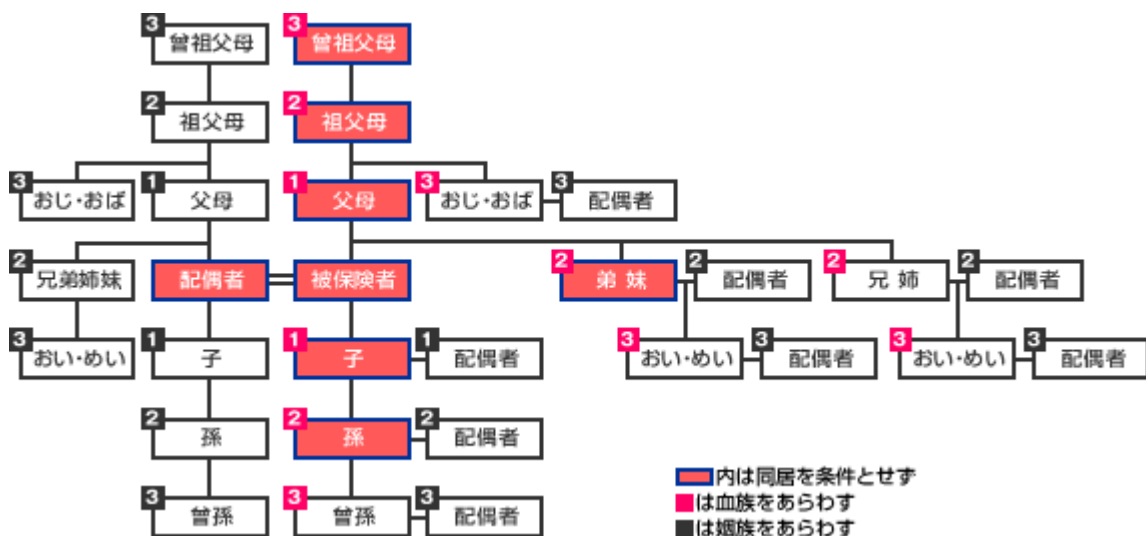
3 曽祖父母
3 曽祖父母
2 祖父母
2 祖父母
3 おじ・おば
1 父母
1 父母
3 おじ・おば
3 配偶者
2 兄弟姉妹
配偶者
被保険者
2 弟 妹
2 配偶者
2 兄 姉
2 配偶者
3 おい・めい
1 子
1 子
1 配偶者
3 おい・めい
3 配偶者
3 おい・めい
3 配偶者
2 孫
2 孫
2 配偶者
3 曽孫
3 曽孫
3 配偶者

内は同居を条件とせず
は血族をあらわす
は姻族をあらわす